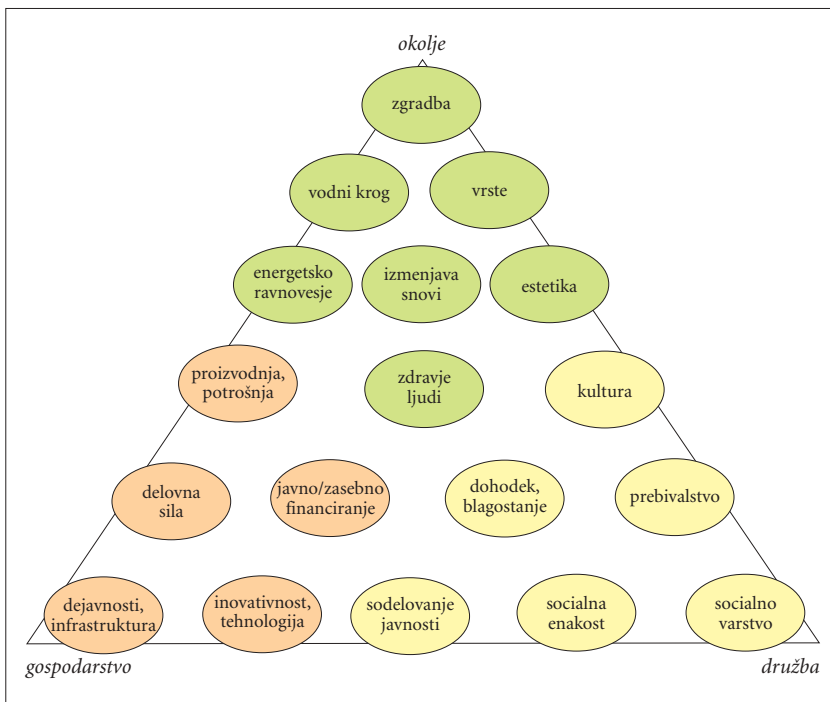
okolje

zgradba

vodni krog

vrste

energetsko ravnovesje

izmenjava snovi

estetika

proizvodnja, potrošnja

zdravje ljudi

kultura

delovna sila

javno/zasebno financiranje

dohodek, blagostanje

prebivalstvo

dejavnosti, infrastruktura

inovativnost, tehnologija

sodelovanje javnosti

socialna enakost

socialno varstvo

gospodarstvo

družba